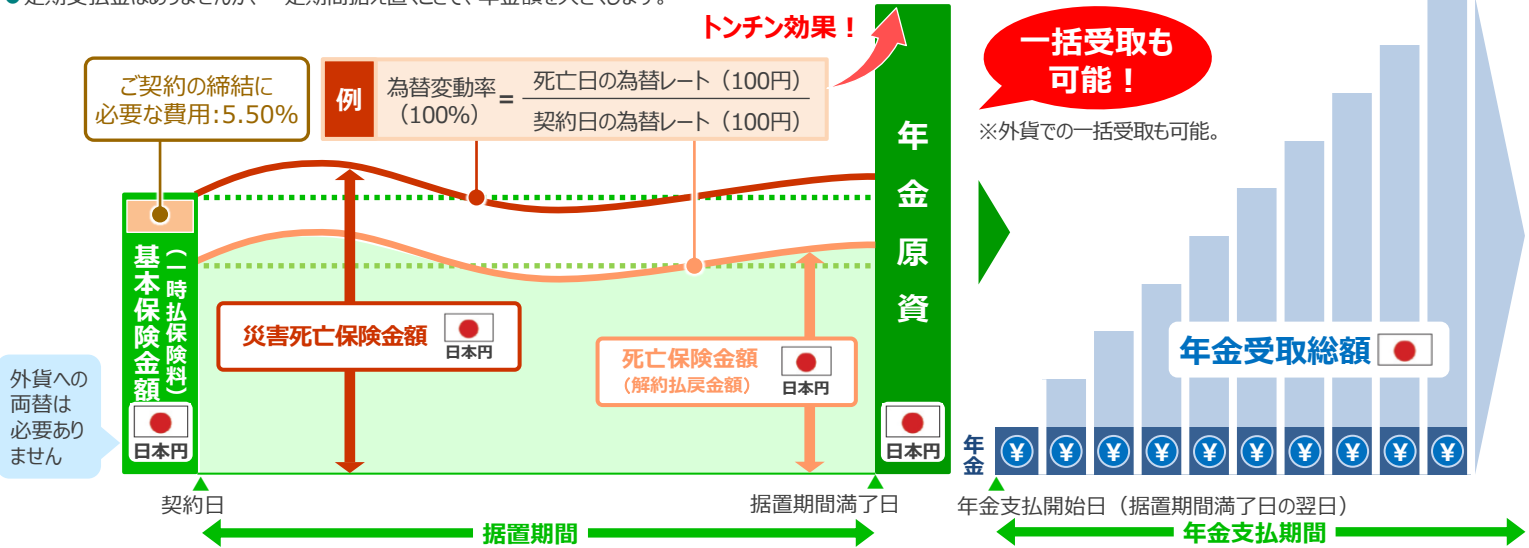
● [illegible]

トンチン効果！

一括受取も可能！

※外貨での一括受取も可能。

ご契約の締結に必要な費用：5.50%

例 為替変動率（100%） = $\frac{\text{死亡日の為替レート（100円）}}{\text{契約日の為替レート（100円）}}$

年金原資

基本保険金額（一時払保険料）

日本円

災害死亡保険金額

日本円

死亡保険金額（解約払戻金額）

日本円

日本円

外貨への両替は必要ありません

年金受取総額

年金

¥ ¥ ¥ ¥ ¥ ¥ ¥ ¥ ¥ ¥

契約日

据置期間満了日

年金支払開始日（据置期間満了日の翌日）

据置期間

年金支払期間